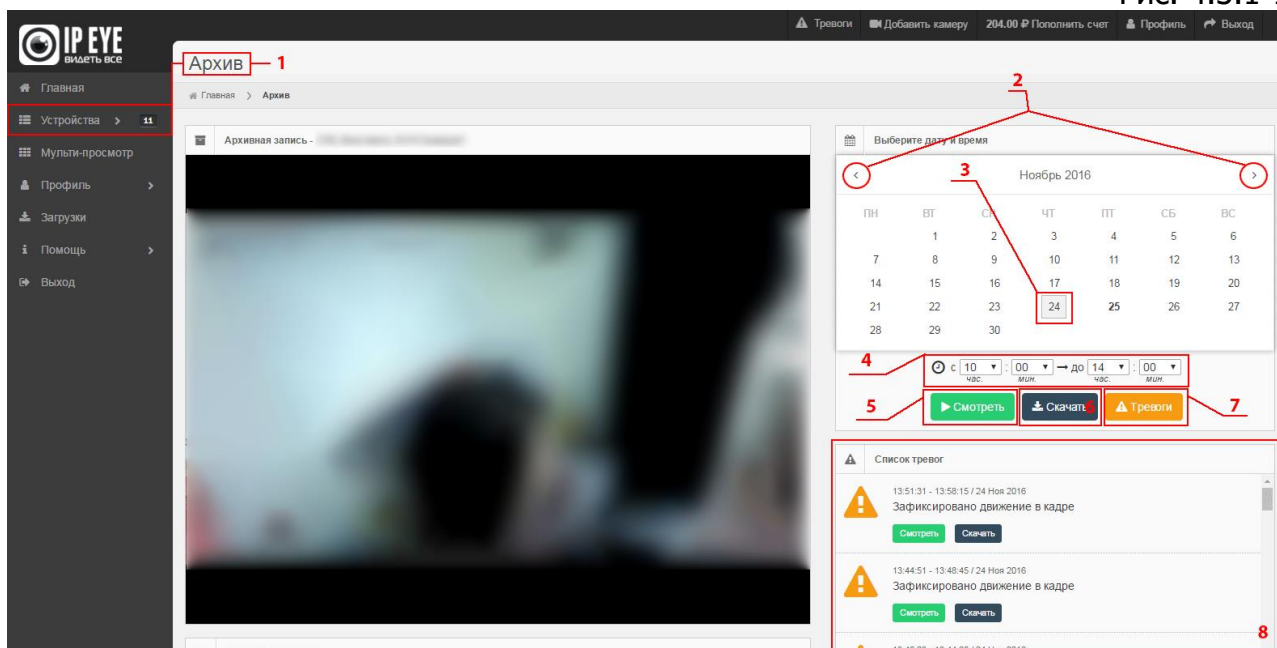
Рис. 4.3.1 :

IP EYE
видеть все

Тревоги   Добавить камеру   204.00 ₽ Пополнить счет   Профиль   Выход

Главная
Устройства 11
Мульти-просмотр
Профиль
Загрузки
Помощь
Выход

Архив — 1

Главная > Архив

Архивная запись - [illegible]

Выберите дату и время

2

3

Ноябрь 2016

| ПН | ВТ | СР | ЧТ | ПТ | СБ | ВС |
|---|---|---|---|---|---|---|
| | 1 | 2 | 3 | 4 | 5 | 6 |
| 7 | 8 | 9 | 10 | 11 | 12 | 13 |
| 14 | 15 | 16 | 17 | 18 | 19 | 20 |
| 21 | 22 | 23 | 24 | 25 | 26 | 27 |
| 28 | 29 | 30 | | | | |

4

с 10 час. : 00 мин. → до 14 час. : 00 мин.

5 Смотреть   Скачать 6   Тревоги 7

Список тревог

13:51:31 - 13:58:15 / 24 Ноя 2016
Зафиксировано движение в кадре
Смотреть   Скачать

13:44:51 - 13:48:45 / 24 Ноя 2016
Зафиксировано движение в кадре
Смотреть   Скачать

8